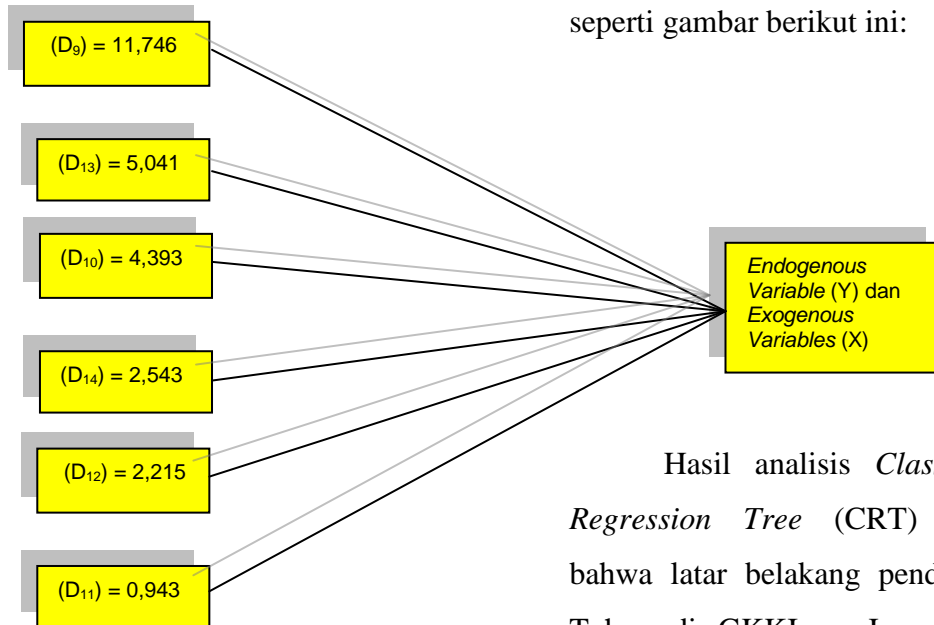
seperti gambar berikut ini:

$(D_9)$ = 11,746

$(D_{13})$ = 5,041

$(D_{10})$ = 4,393

$(D_{14})$ = 2,543

$(D_{12})$ = 2,215

$(D_{11})$ = 0,943

*Endogenous Variable* (Y) dan *Exogenous Variables* (X)

Hasil analisis *Clas*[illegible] *Regression Tree* (CRT) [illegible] bahwa latar belakang pend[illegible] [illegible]